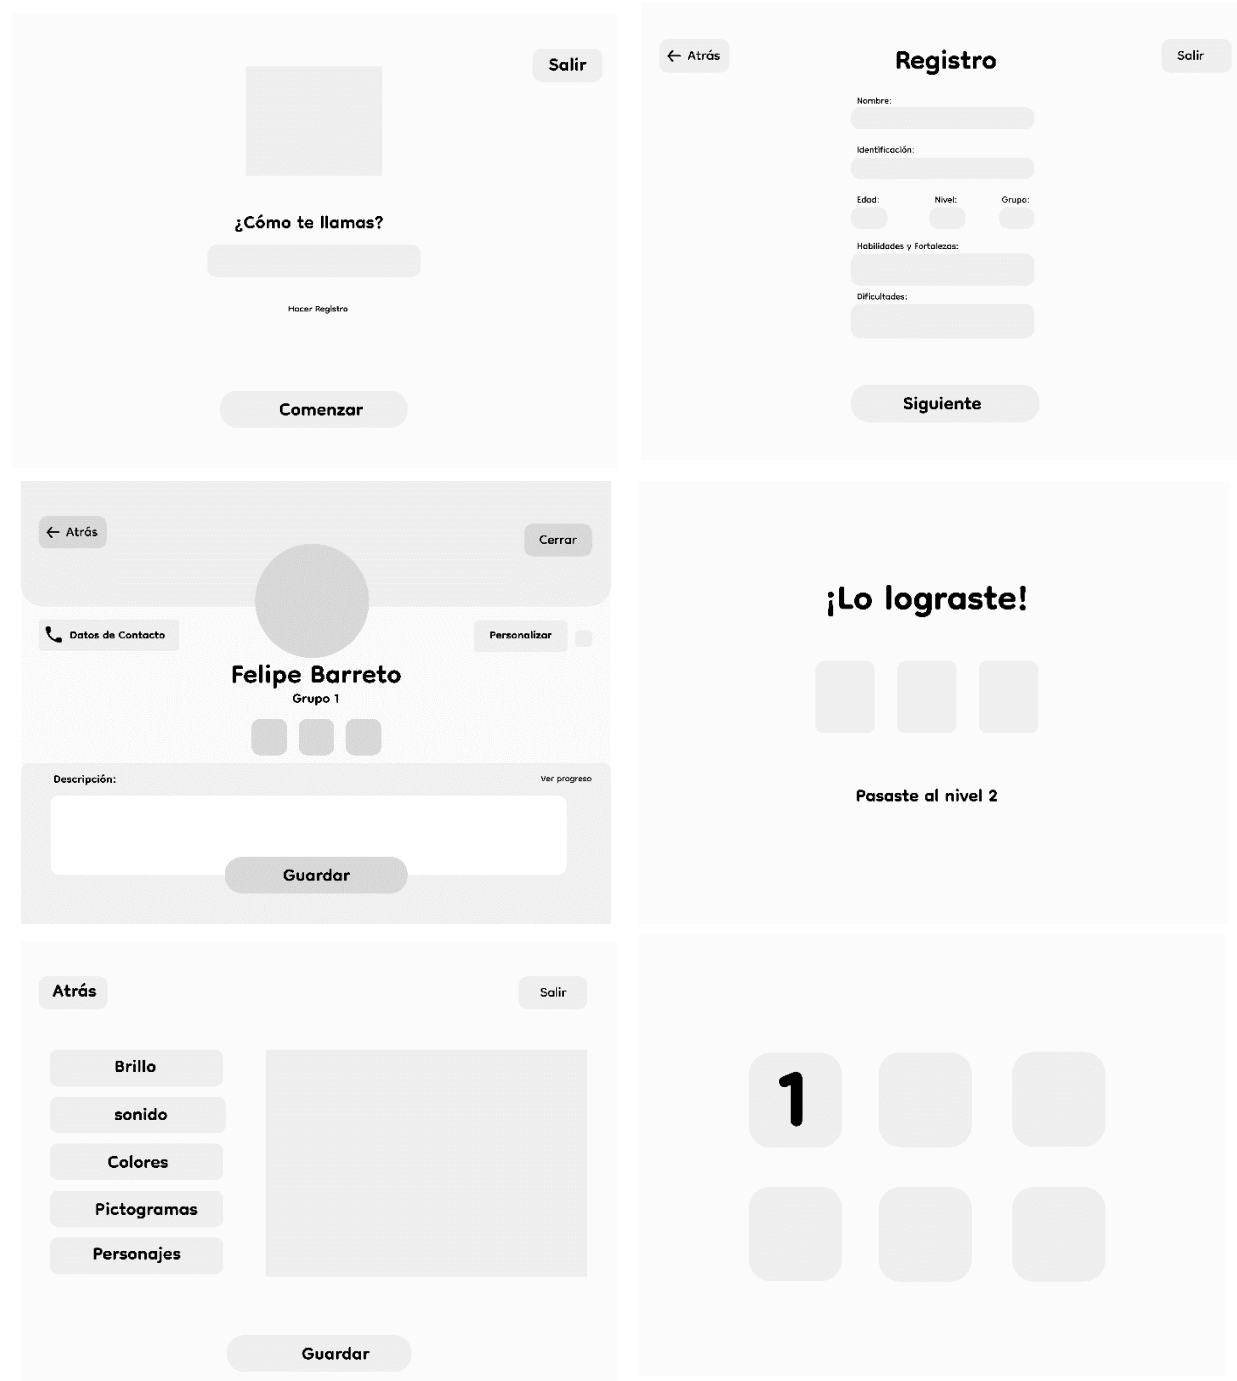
Salir

¿Cómo te llamas?

Hacer Registro

Comenzar

← Atrás

Registro

Salir

Nombre:

Identificación:

Edad:

Nivel:

Grupo:

Habilidades y Fortalezas:

Dificultades:

Siguiente

← Atrás

Cerrar

Datos de Contacto

Personalizar

Felipe Barreto

Grupo 1

Descripción:

Ver progreso

Guardar

¡Lo lograste!

Pasaste al nivel 2

Atrás

Salir

Brillo

sonido

Colores

Pictogramas

Personajes

Guardar

1